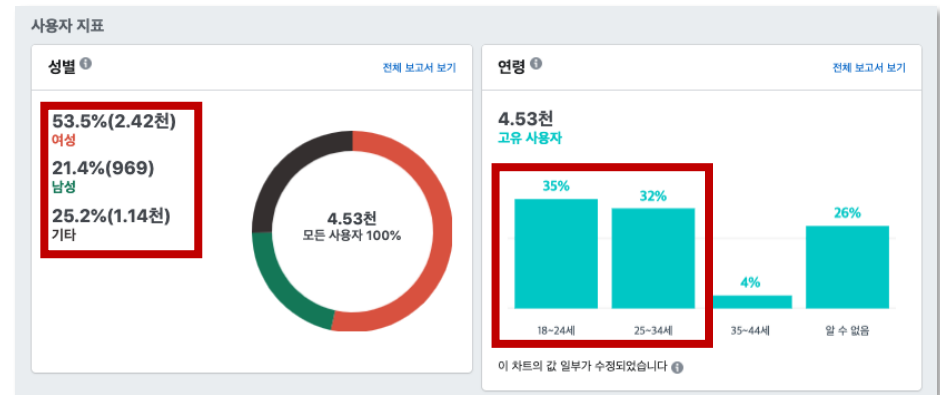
사용자 지표

성별

전체 보고서 보기

53.5%(2.42천)
여성

21.4%(969)
남성

25.2%(1.14천)
기타

4.53천
모든 사용자 100%

연령

전체 보고서 보기

4.53천
고유 사용자

35%
18~24세

32%
25~34세

4%
35~44세

26%
알 수 없음

이 차트의 값 일부가 수정되었습니다